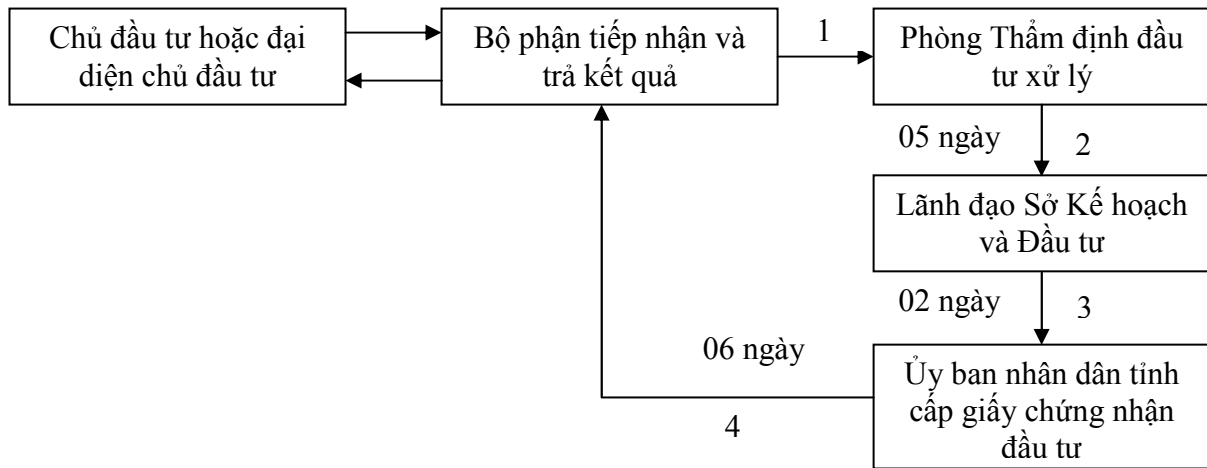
Chủ đầu tư hoặc đại diện chủ đầu tư

Bộ phận tiếp nhận và trả kết quả

1

Phòng Thẩm định đầu tư xử lý

05 ngày

2

Lãnh đạo Sở Kế hoạch và Đầu tư

02 ngày

3

06 ngày

Ủy ban nhân dân tỉnh cấp giấy chứng nhận đầu tư

4